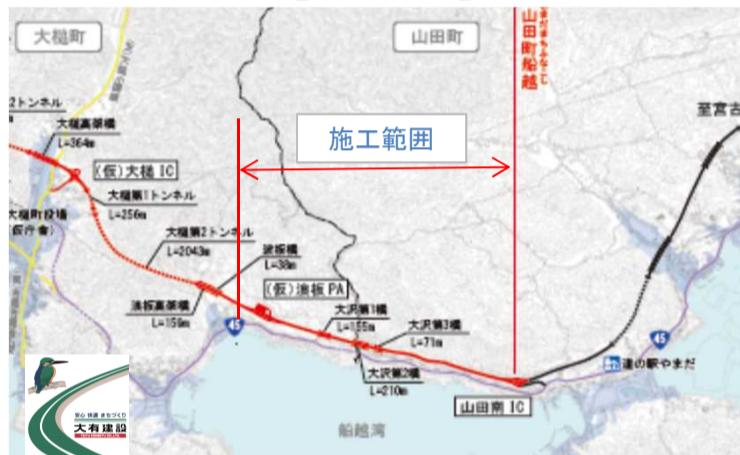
大槌町

山田町

山田町船越

施工範囲

2トンネル

大槌高架橋
L=364m

(仮)大槌IC

大槌第1トンネル
L=256m

大槌町役場
(仮庁舎)

大槌第2トンネル
L=2043m

浪板橋
L=38m

(仮)浪板PA

浪板高架橋
L=159m

大沢第1橋
L=155m

大沢第3橋
L=71m

大沢第2橋
L=210m

山田南IC

道の駅やまだ

至宮古

45

45

船越湾

大有建設